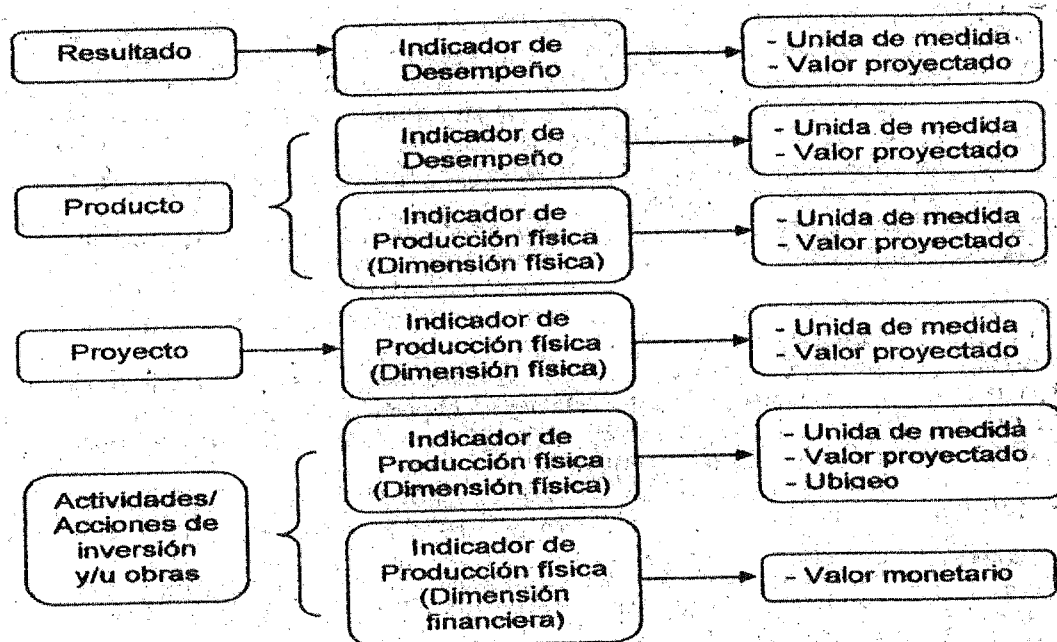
Resultado

Indicador de Desempeño

- Unida de medida
- Valor proyectado

Producto

Indicador de Desempeño

- Unida de medida
- Valor proyectado

Indicador de Producción física (Dimensión física)

- Unida de medida
- Valor proyectado

Proyecto

Indicador de Producción física (Dimensión física)

- Unida de medida
- Valor proyectado

Actividades/ Acciones de inversión y/u obras

Indicador de Producción física (Dimensión física)

- Unida de medida
- Valor proyectado
- Ubigeo

Indicador de Producción física (Dimensión financiera)

- Valor monetario